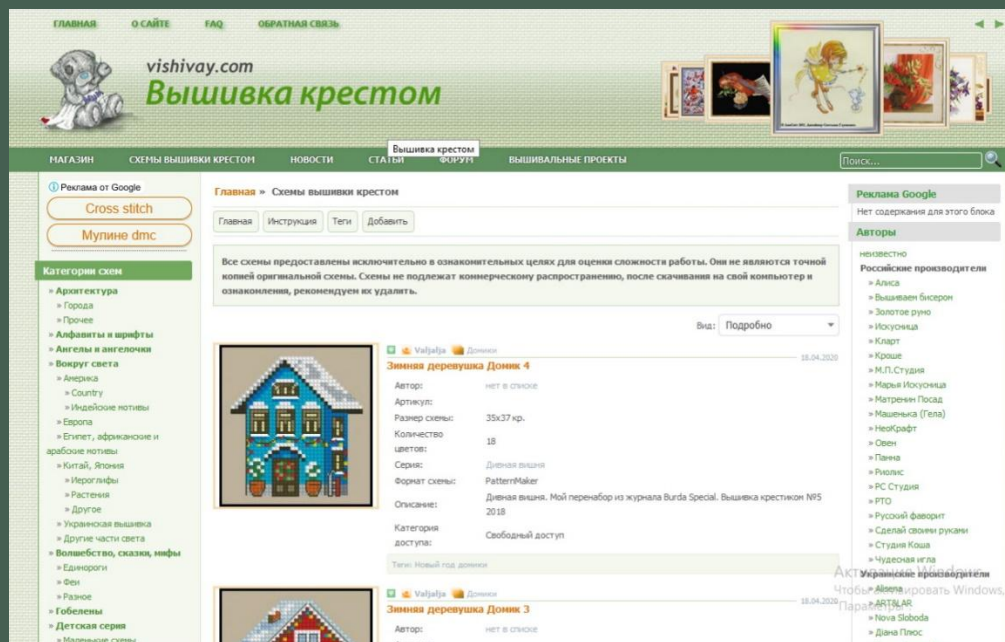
ГЛАВНАЯ О САЙТЕ FAQ ОБРАТНАЯ СВЯЗЬ

vishivay.com
Вышивка крестом

Вышивка крестом

МАГАЗИН СХЕМЫ ВЫШИВКИ КРЕСТОМ НОВОСТИ СТАТЬИ ФОРУМ ВЫШИВАЛЬНЫЕ ПРОЕКТЫ

Поиск...

Реклама от Google
Cross stitch
Мулине dmc

Категории схем
» Архитектура
» Города
» Прочее
» Алфавиты и шрифты
» Ангелы и ангелочки
» Вокруг света
» Америка
» Country
» Индейские мотивы
» Европа
» Египет, африканские и арабские мотивы
» Китай, Япония
» Иероглифы
» Растения
» Другое
» Украинская вышивка
» Другие части света
» Волшебство, сказки, мифы
» Единороги
» Феи
» Разное
» Гобелены
» Детская серия
» Маленькие схемы

Главная » Схемы вышивки крестом

Главная Инструкция Теги Добавить

Все схемы предоставлены исключительно в ознакомительных целях для оценки сложности работы. Они не являются точной копией оригинальной схемы. Схемы не подлежат коммерческому распространению, после скачивания на свой компьютер и ознакомления, рекомендуем их удалить.

Вид: Подробно

Valjalja Домики 18.04.2020
Зимняя деревушка Домик 4

| Автор: | нет в списке |
|---|---|
| Артикул: | |
| Размер схемы: | 35x37 кр. |
| Количество цветов: | 18 |
| Серия: | Дивная вишня |
| Формат схемы: | PatternMaker |
| Описание: | Дивная вишня. Мой перенабор из журнала Burda Special. Вышивка крестиком №5 2018 |
| Категория доступа: | Свободный доступ |

Теги: Новый год домики

Valjalja Домики 18.04.2020
Зимняя деревушка Домик 3
Автор: нет в списке

Реклама Google
Нет содержания для этого блока

Авторы
неизвестно
Российские производители
» Алиса
» Вышиваем бисером
» Золотое руно
» Искусница
» Кларт
» Кроше
» М.П.Студия
» Марья Искусница
» Матренин Посад
» Машенька (Гела)
» НеоКрафт
» Овен
» Панна
» Риолис
» РС Студия
» РТО
» Русский фаворит
» Сделай своими руками
» Студия Коша
» Чудесная игла
Украинские производители
» Abris Art
» ARTALAR
» Nova Sloboda
» Диана Плюс

Активация Windows
Чтобы активировать Windows, перейдите в раздел Параметры.